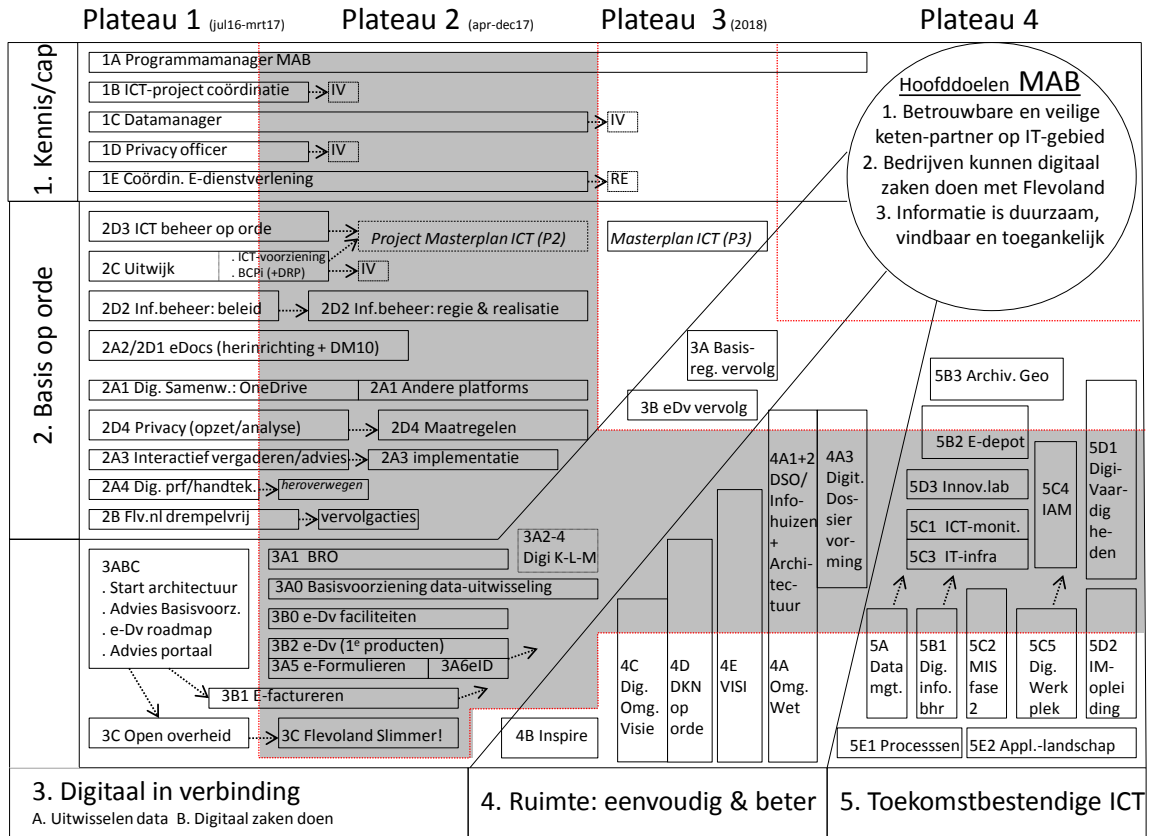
Plateau 1 (jul16-mrt17) Plateau 2 (apr-dec17) Plateau 3 (2018) Plateau 4

1. Kennis/cap

1A Programmamanager MAB
1B ICT-project coördinatie IV
1C Datamanager IV
1D Privacy officer IV
1E Coördin. E-dienstverlening RE

Hoofddoelen MAB
1. Betrouwbare en veilige keten-partner op IT-gebied
2. Bedrijven kunnen digitaal zaken doen met Flevoland
3. Informatie is duurzaam, vindbaar en toegankelijk

2. Basis op orde

2D3 ICT beheer op orde
Project Masterplan ICT (P2)
Masterplan ICT (P3)
2C Uitwijk . ICT-voorziening . BCPi (+DRP) IV
2D2 Inf.beheer: beleid
2D2 Inf.beheer: regie & realisatie
2A2/2D1 eDocs (herinrichting + DM10)
2A1 Dig. Samenw.: OneDrive
2A1 Andere platforms
2D4 Privacy (opzet/analyse)
2D4 Maatregelen
2A3 Interactief vergaderen/advies
2A3 implementatie
2A4 Dig. prf/handtek.
heroverwegen
2B Flv.nl drempelvrij
vervolgacties

3A Basis-reg. vervolg
3B eDv vervolg
5B3 Archiv. Geo
5B2 E-depot
5D1 Digi-Vaar-dig he-den
4A1+2 DSO/ Info-huizen + Archi-tec-tuur
4A3 Digit. Dos-sier vor-ming
5D3 Innov.lab
5C4 IAM
5C1 ICT-monit.
5C3 IT-infra

3ABC
. Start architectuur
. Advies Basisvoorz.
. e-Dv roadmap
. Advies portaal
3A1 BRO
3A2-4 Digi K-L-M
3A0 Basisvoorziening data-uitwisseling
3B0 e-Dv faciliteiten
3B2 e-Dv (1e producten)
3A5 e-Formulieren
3A6eID
3B1 E-factureren
3C Open overheid
3C Flevoland Slimmer!

4C Dig. Omg. Visie
4D DKN op orde
4E VISI
4A Omg. Wet
4B Inspire
5A Data mgt.
5B1 Dig. info. bhr
5C2 MIS fase 2
5C5 Dig. Werk plek
5D2 IM-oplei ding
5E1 Processsen
5E2 Appl.-landschap

3. Digitaal in verbinding
A. Uitwisselen data B. Digitaal zaken doen
4. Ruimte: eenvoudig & beter
5. Toekomstbestendige ICT